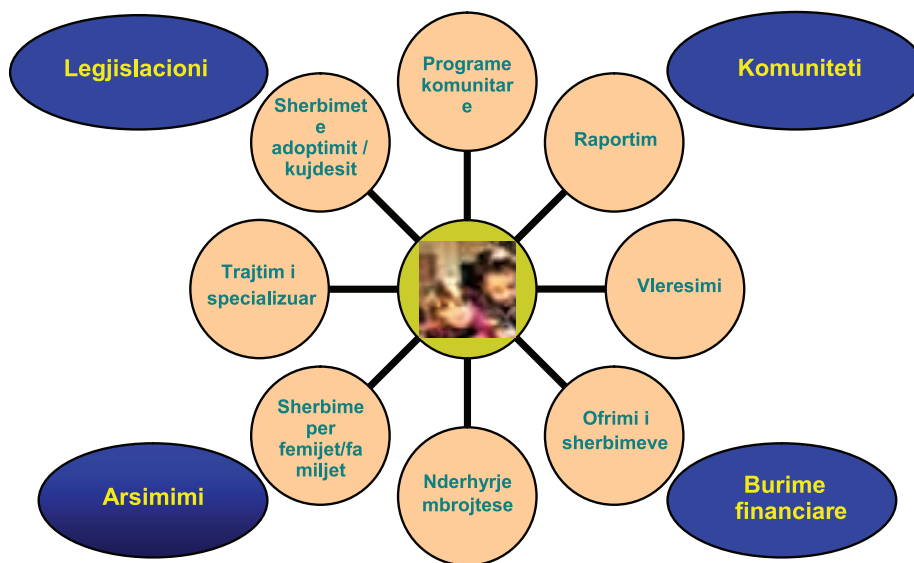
Legjislacioni

Programe komunitare

Komuniteti

Sherbimete adoptimit / kujdesit

Raportim

Trajtim i specializuar

Vleresimi

Sherbime per femijet/familjet

Ofrimi i sherbimeve

Nderhyrje mbrojtese

Arsimimi

Burime financiare